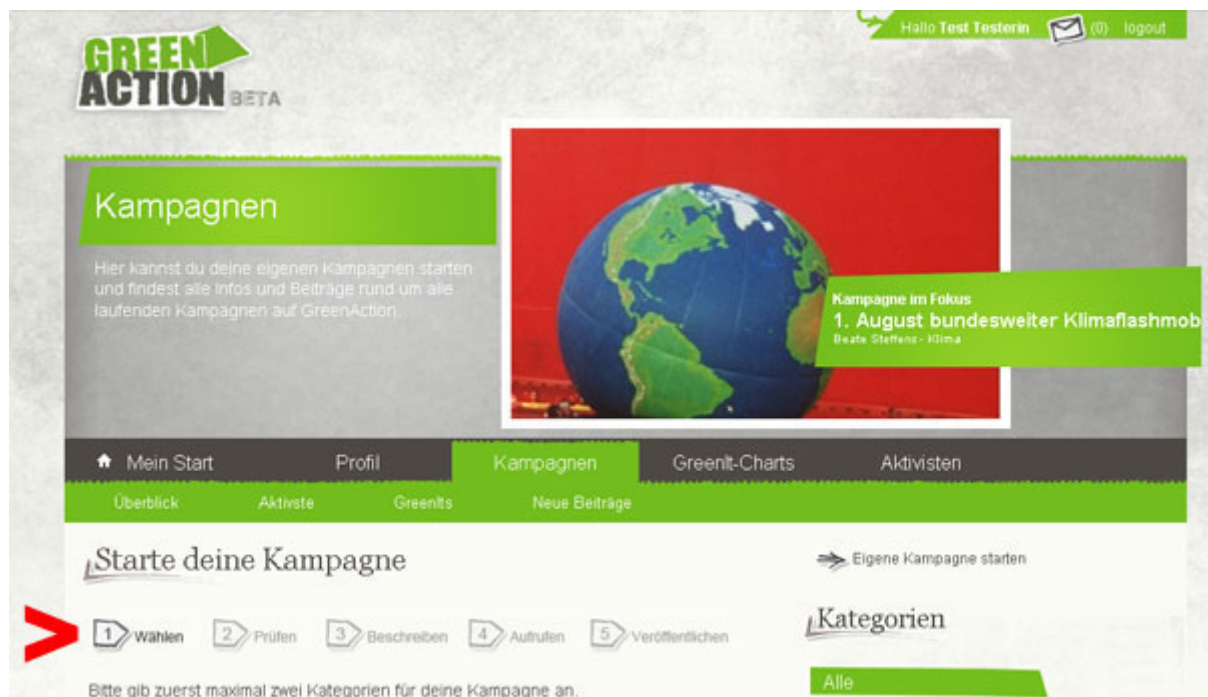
GREEN ACTION BETA

Hallo Test Testerin (0) logout

Kampagnen

Hier kannst du deine eigenen Kampagnen starten und findest alle Infos und Beiträge rund um alle laufenden Kampagnen auf GreenAction.

Kampagne im Fokus
1. August bundesweiter Klimaflashmob
Beate Steffens - Klima

Mein Start | Profil | Kampagnen | GreenIt-Charts | Aktivisten

Überblick | Aktivste | GreenIts | Neue Beiträge

Starte deine Kampagne

Eigene Kampagne starten

1 Wählen 2 Prüfen 3 Beschreiben 4 Aufrufen 5 Veröffentlichen

Kategorien

Alle

Bitte gib zuerst maximal zwei Kategorien für deine Kampagne an.